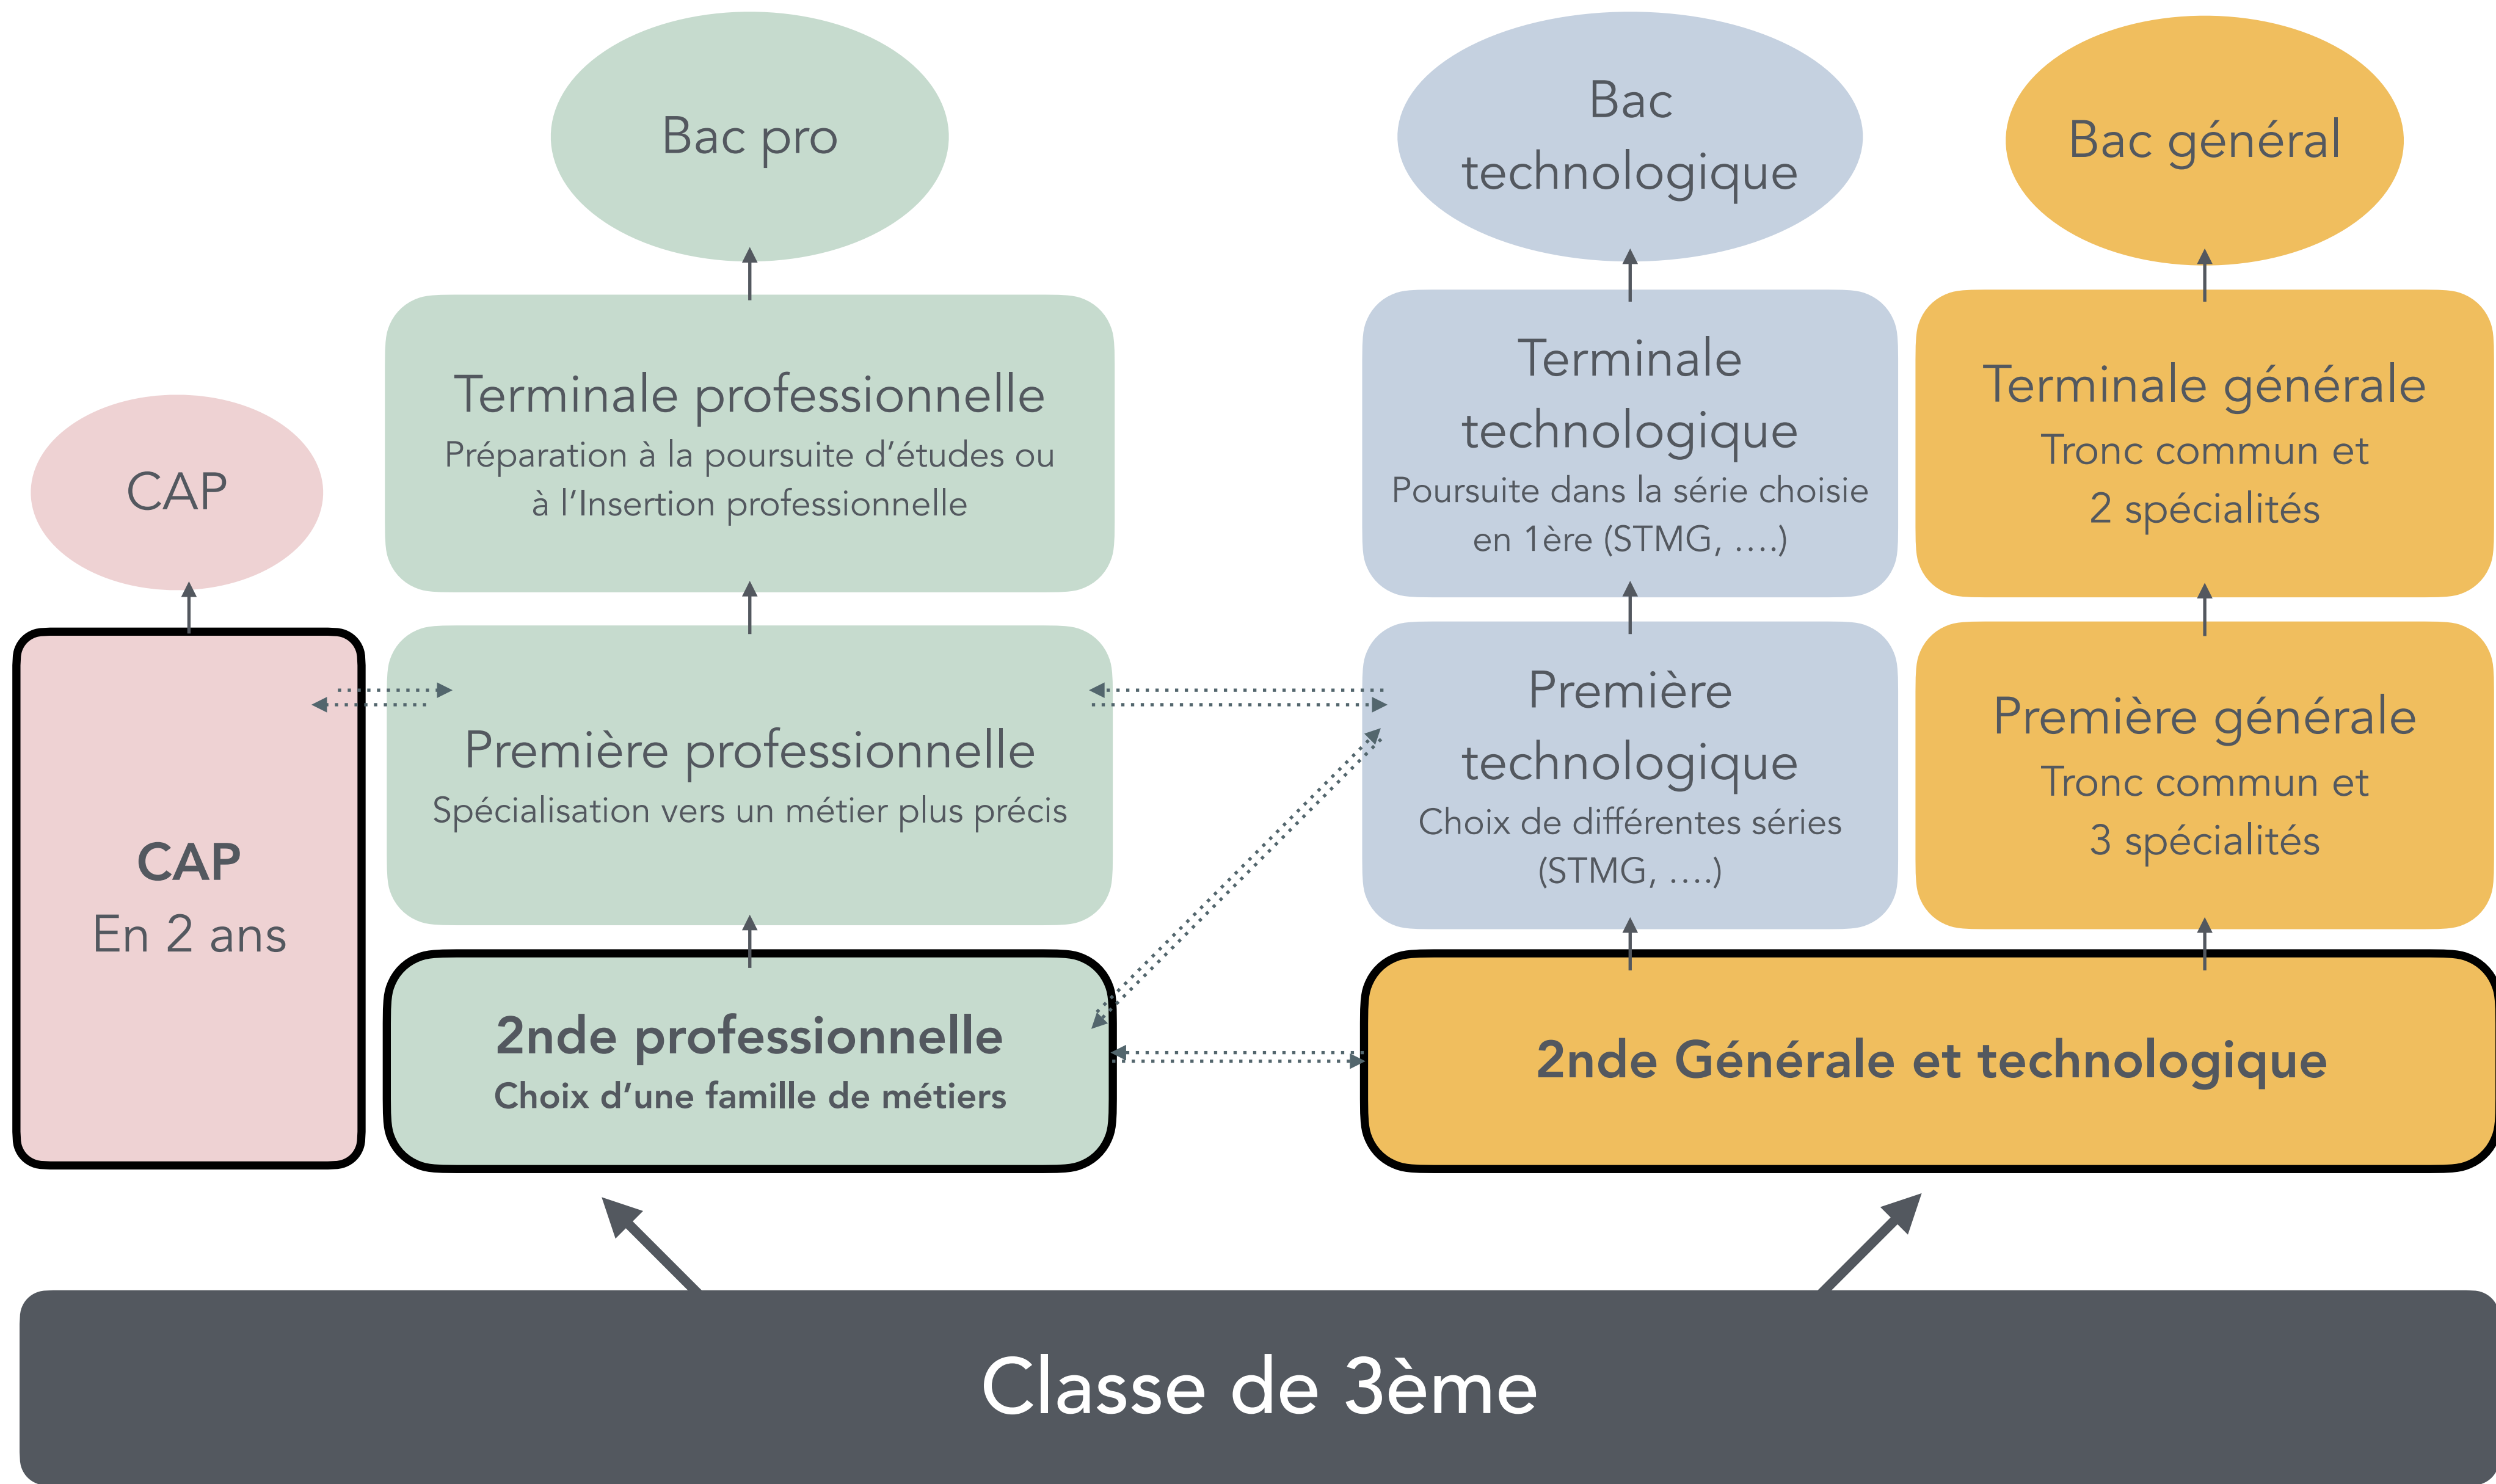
Bac pro

Bac technologique

Bac général

CAP

Terminale professionnelle
Préparation à la poursuite d'études ou à l'Insertion professionnelle

Terminale technologique
Poursuite dans la série choisie en 1ère (STMG, ….)

Terminale générale
Tronc commun et 2 spécialités

CAP
En 2 ans

Première professionnelle
Spécialisation vers un métier plus précis

Première technologique
Choix de différentes séries (STMG, ….)

Première générale
Tronc commun et 3 spécialités

2nde professionnelle
Choix d'une famille de métiers

2nde Générale et technologique

Classe de 3ème